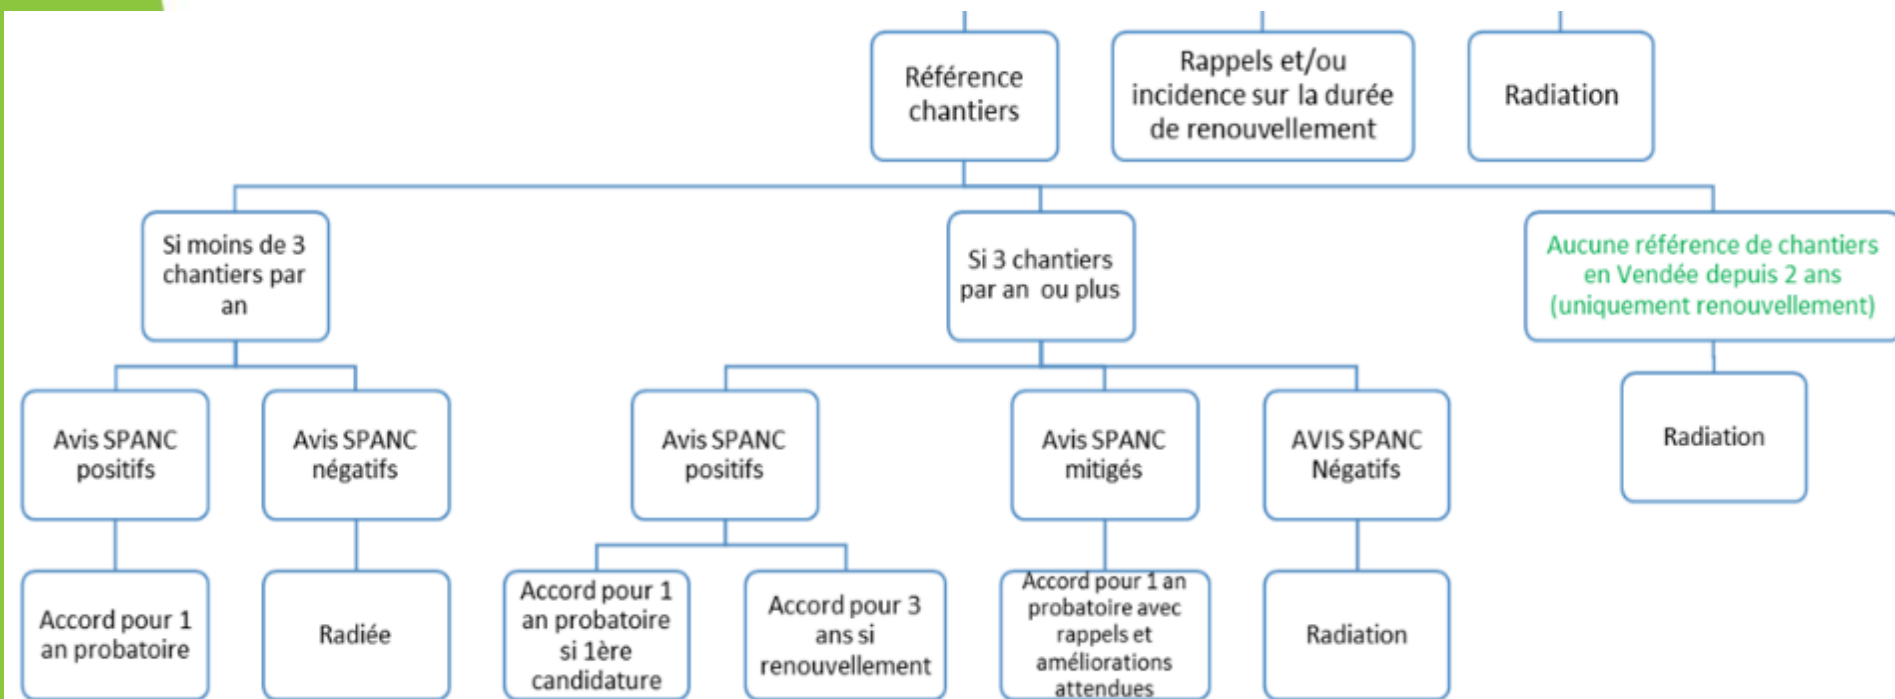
Référence chantiers

Rappels et/ou incidence sur la durée de renouvellement

Radiation

Si moins de 3 chantiers par an

Si 3 chantiers par an ou plus

Aucune référence de chantiers en Vendée depuis 2 ans (uniquement renouvellement)

Avis SPANC positifs

Avis SPANC négatifs

Avis SPANC positifs

Avis SPANC mitigés

AVIS SPANC Négatifs

Radiation

Accord pour 1 an probatoire

Radiée

Accord pour 1 an probatoire si 1ère candidature

Accord pour 3 ans si renouvellement

Accord pour 1 an probatoire avec rappels et améliorations attendues

Radiation